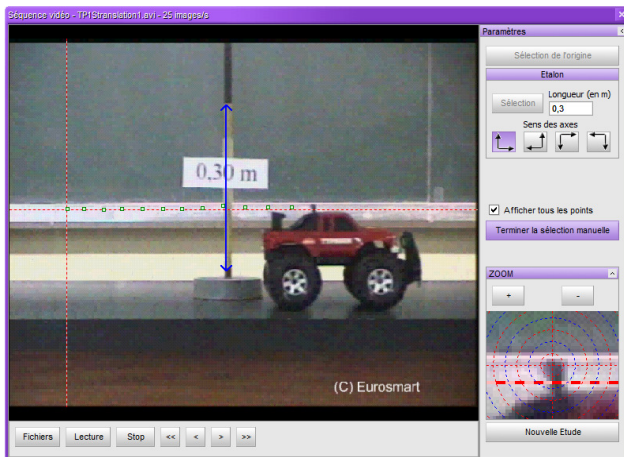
Séquence vidéo - TP1Stranslation1.avi - 25 images/s

0,30 m

(C) Eurosmart

Fichiers
Lecture
Stop
<<
<
>
>>

Paramètres
Sélection de l'origine
Etalon
Sélection
Longueur (en m)
0,3
Sens des axes

Afficher tous les points
Terminer la sélection manuelle

ZOOM
+
-
Nouvelle Etude